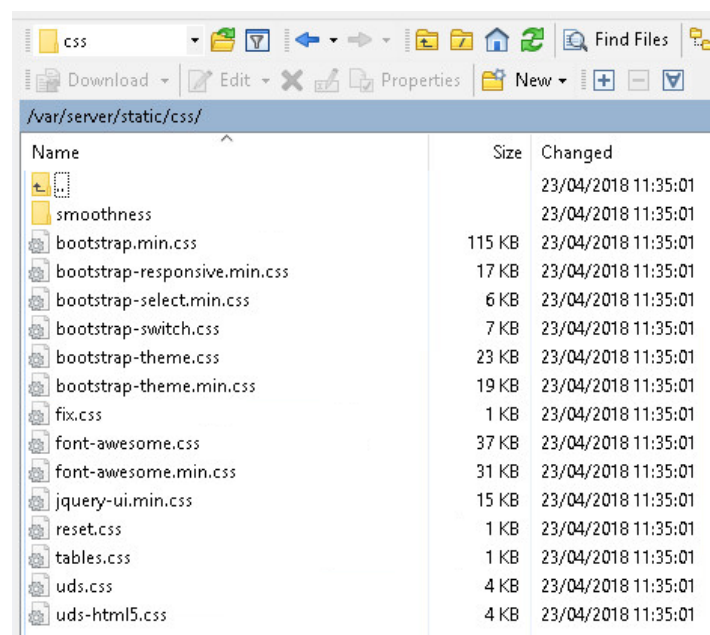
css

Find Files

Download Edit Properties New

/var/server/static/css/

| Name | Size | Changed |
|---|---|---|
| .. | | 23/04/2018 11:35:01 |
| smoothness | | 23/04/2018 11:35:01 |
| bootstrap.min.css | 115 KB | 23/04/2018 11:35:01 |
| bootstrap-responsive.min.css | 17 KB | 23/04/2018 11:35:01 |
| bootstrap-select.min.css | 6 KB | 23/04/2018 11:35:01 |
| bootstrap-switch.css | 7 KB | 23/04/2018 11:35:01 |
| bootstrap-theme.css | 23 KB | 23/04/2018 11:35:01 |
| bootstrap-theme.min.css | 19 KB | 23/04/2018 11:35:01 |
| fix.css | 1 KB | 23/04/2018 11:35:01 |
| font-awesome.css | 37 KB | 23/04/2018 11:35:01 |
| font-awesome.min.css | 31 KB | 23/04/2018 11:35:01 |
| jquery-ui.min.css | 15 KB | 23/04/2018 11:35:01 |
| reset.css | 1 KB | 23/04/2018 11:35:01 |
| tables.css | 1 KB | 23/04/2018 11:35:01 |
| uds.css | 4 KB | 23/04/2018 11:35:01 |
| uds-html5.css | 4 KB | 23/04/2018 11:35:01 |